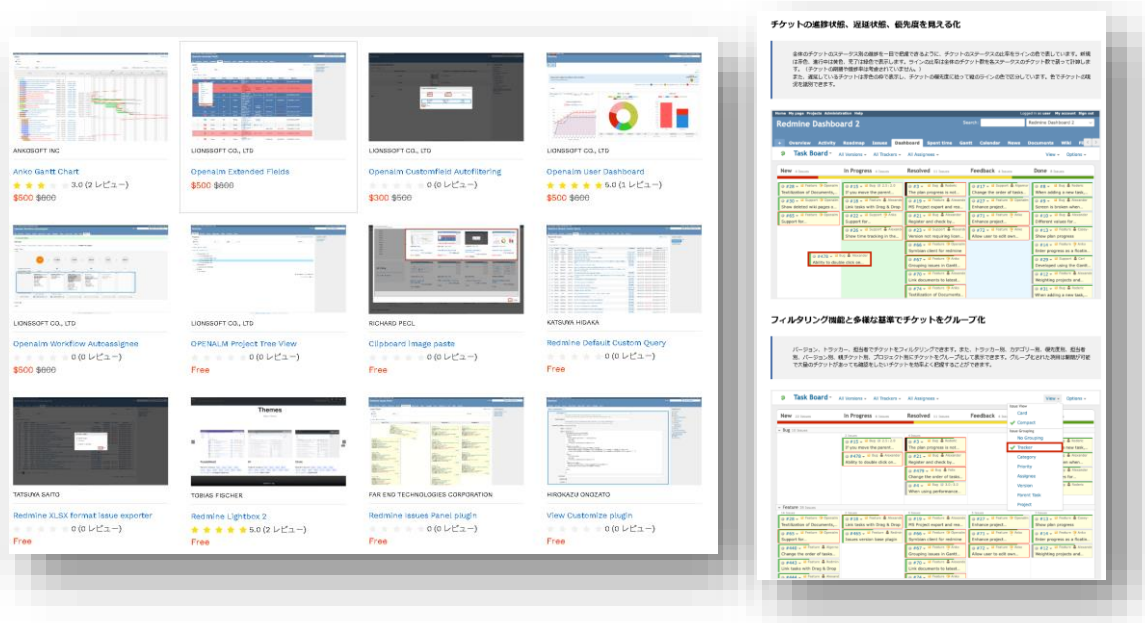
ANKOSOFT INC
Anko Gantt Chart
3.0 (2 レビュー)
$500 $800

LIONSSOFT CO., LTD
Openalm Extended Fields
$500 $800

LIONSSOFT CO., LTD
Openalm Customfield Autofiltering
0 (0 レビュー)
$300 $500

LIONSSOFT CO., LTD
Openalm User Dashboard
5.0 (1 レビュー)
$500 $800

LIONSSOFT CO., LTD
Openalm Workflow Autoassignee
0 (0 レビュー)
$500 $800

LIONSSOFT CO., LTD
OPENALM Project Tree View
0 (0 レビュー)
Free

RICHARD PECL
Clipboard image paste
0 (0 レビュー)
Free

KATSUYA HIDAKA
Redmine Default Custom Query
0 (0 レビュー)
Free

TATSUYA SAITO
Redmine XLSX format issue exporter
0 (0 レビュー)
Free

TOBIAS FISCHER
Redmine Lightbox 2
5.0 (2 レビュー)
Free

FAR END TECHNOLOGIES CORPORATION
Redmine Issues Panel plugin
0 (0 レビュー)
Free

HIROKAZU ONOZATO
View Customize plugin
0 (0 レビュー)
Free

チケットの進捗状態、遅延状態、優先度を見える化

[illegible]

Redmine Dashboard 2
Overview Activity Roadmap Issues Dashboard Spent time Gantt Calendar News Documents Wiki
Task Board All Issues All Trackers All Assignees
New In Progress Resolved Feedback Done

フィルタリング機能と多様な基準でチケットをグループ化

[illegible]

Task Board All Issues All Trackers All Assignees
New In Progress Resolved Feedback Done
Card
Compact
No Grouping
Tracker
Category
Priority
Assignee
Version
Parent Task
Project
Bug
Feature